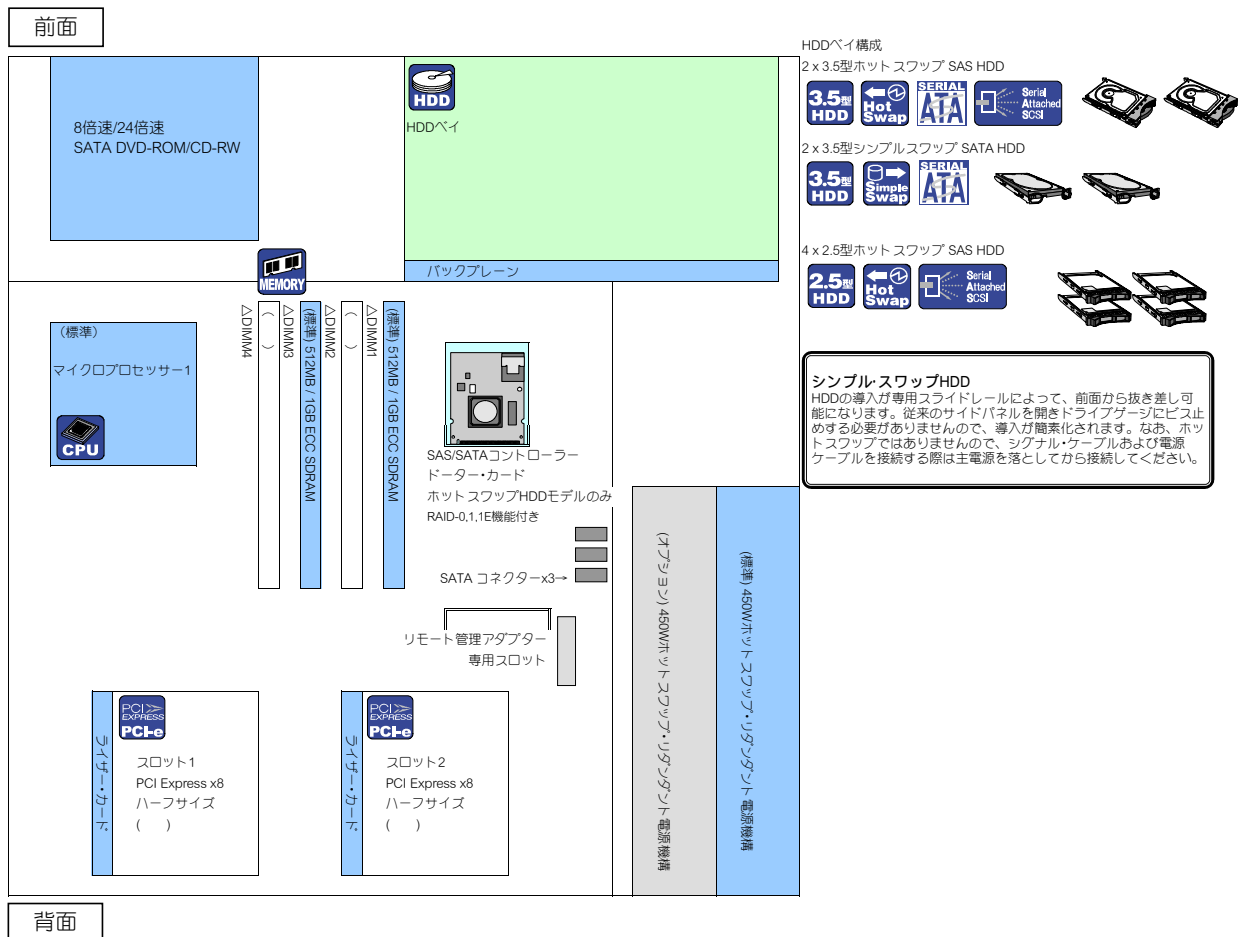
前面

8倍速/24倍速
SATA DVD-ROM/CD-RW

HDD
HDDベイ

バックプレーン

MEMORY

（標準）
マイクロプロセッサー1

CPU

△DIMM4 （ ）
△DIMM3 (標準) 512MB / 1GB ECC SDRAM
△DIMM2 （ ）
△DIMM1 (標準) 512MB / 1GB ECC SDRAM

SAS/SATAコントローラー
ドーター・カード
ホット スワップHDDモデルのみ
RAID-0,1,1E機能付き

SATA コネクター x3→

リモート管理アダプター
専用スロット

(オプション) 450Wホットスワップ・リダンダント電源機構

(標準) 450Wホット スワップ・リダンダント電源機構

PCI EXPRESS PCI-e
ライザー・カード
スロット1
PCI Express x8
ハーフサイズ
( )

PCI EXPRESS PCI-e
ライザー・カード
スロット2
PCI Express x8
ハーフサイズ
( )

背面

HDDベイ構成
2 x 3.5型ホット スワップ SAS HDD
3.5型 HDD Hot Swap SERIAL ATA Serial Attached SCSI

2 x 3.5型シンプルスワップ SATA HDD
3.5型 HDD Simple Swap SERIAL ATA

4 x 2.5型ホット スワップ SAS HDD
2.5型 HDD Hot Swap Serial Attached SCSI

シンプル·スワップHDD
HDDの導入が専用スライドレールによって、前面から抜き差し可能になります。従来のサイドパネルを開きドライブゲージにビス止めする必要がありませんので、導入が簡素化されます。なお、ホットスワップではありませんので、シグナル・ケーブルおよび電源ケーブルを接続する際は主電源を落としてから接続してください。